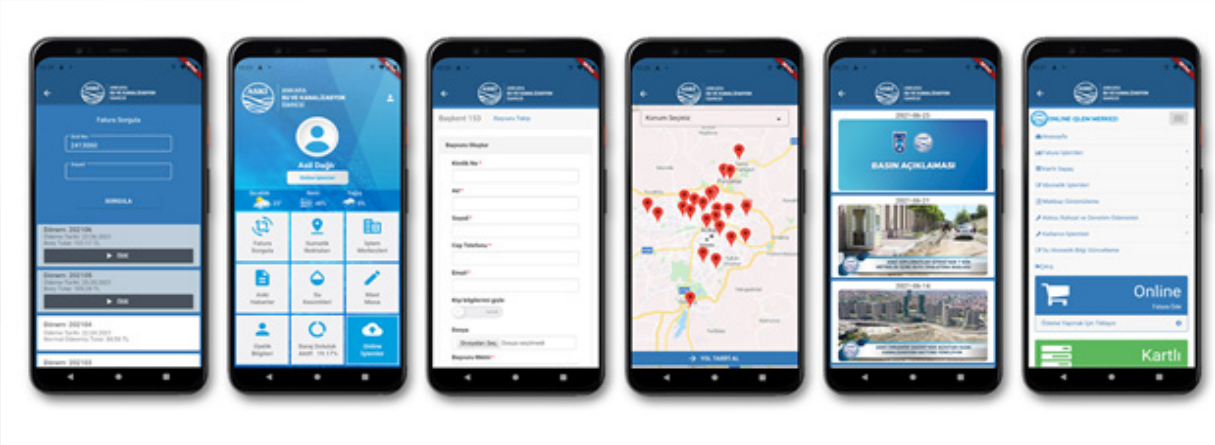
ANKARA SU VE KANALİZASYON İDARESİ

Fatura Sorgula

Abone No

2415992

SORGULA

Dönem : 202106

Ödeme Tarihi: 22.06.2021

Borç Tutarı: 103.57 TL

Öde

Dönem : 202105

Ödeme Tarihi: 22.05.2021

Borç Tutarı: 109.08 TL

Öde

Dönem : 202104

Ödeme Tarihi: 22.04.2021

Normal Ödeme Tutarı: 84.59 TL

Dönem : 202103

ANKARA SU VE KANALİZASYON İDARESİ

Asil Doğan

Sıcaklık 23°

Nem 48%

Yağış 0%

Fatura Sorgula

Sumatik Noktaları

İşlem Merkezleri

Abone Hizmetleri

Su Kesintileri

Arıza Masa

Üyelik Bilgileri

Baraj Doluluk

Online İşlemler

ANKARA SU VE KANALİZASYON İDARESİ

Başkent 153

Başvuru Takip

Başvuru Oluştur

Kimlik No *

Ad *

Soyad *

Cep Telefonu *

Email *

Kişi bilgilerimi gizle

Dosya

Dosyayı Seçin

Başvuru Metni *

Konum Seçiniz

YOL TARİFİ AL

ANKARA SU VE KANALİZASYON İDARESİ

2021-06-23

BASIN AÇIKLAMASI

2021-06-21

2021-06-14

ANKARA SU VE KANALİZASYON İDARESİ

ONLINE İŞLEM MERKEZİ

Anasayfa

Fatura İşlemleri

Kart Dolum

Abonelik İşlemleri

Mahsup Ücretleri

Aidatlı Kullanıcı ve Servisler Ödemeleri

Kullanıcı İşlemleri

Su Abonelik Bilgi Güncelleme

Çıkış

Online

Fatura Öde

Ödeme Yapmak İçin Tıklayın

Kartlı